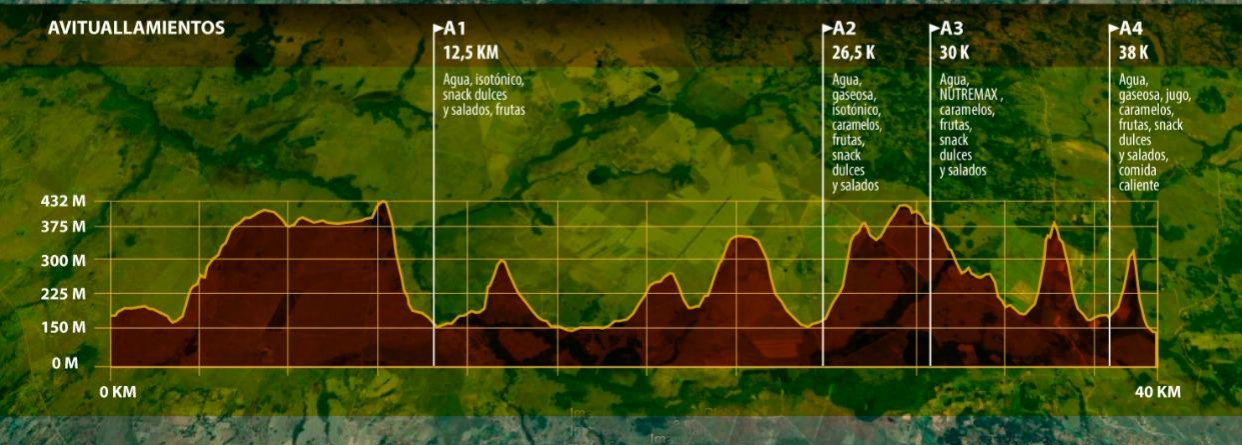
AVITUALLAMIENTOS

A1
12,5 KM
Agua, isotónico, snack dulces y salados, frutas

A2
26,5 K
Agua, gaseosa, isotónico, caramelos, frutas, snack dulces y salados

A3
30 K
Agua, NUTREMAX , caramelos, frutas, snack dulces y salados

A4
38 K
Agua, gaseosa, jugo, caramelos, frutas, snack dulces y salados, comida caliente

432 M
375 M
300 M
225 M
150 M
0 M

0 KM
40 KM